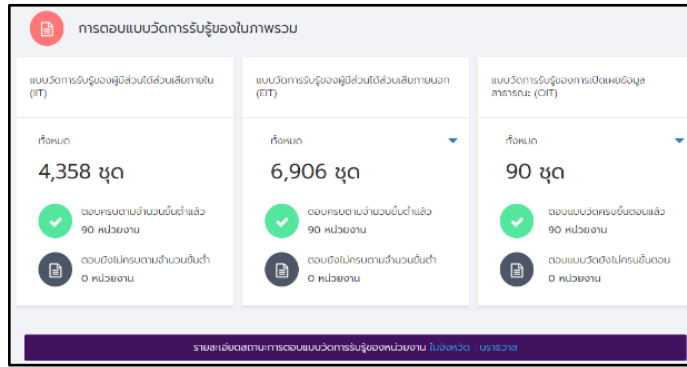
การตอบแบบวัดการรับรู้ของในภาพรวม

แบบวัดการรับรู้ของผู้มีส่วนได้ส่วนเสียภายใน (IIT)

ทั้งหมด

4,358 ชุด

ตอบครบตามจำนวนขั้นต่ำแล้ว
90 หน่วยงาน

ตอบยังไม่ครบตามจำนวนขั้นต่ำ
0 หน่วยงาน

แบบวัดการรับรู้ของผู้มีส่วนได้ส่วนเสียภายนอก (EIT)

ทั้งหมด

6,906 ชุด

ตอบครบตามจำนวนขั้นต่ำแล้ว
90 หน่วยงาน

ตอบยังไม่ครบตามจำนวนขั้นต่ำ
0 หน่วยงาน

แบบวัดการรับรู้ของการเปิดเผยข้อมูลสาธารณะ (OIT)

ทั้งหมด

90 ชุด

ตอบแบบวัดครบขั้นตอนแล้ว
90 หน่วยงาน

ตอบแบบวัดยังไม่ครบขั้นตอน
0 หน่วยงาน

รายละเอียดสถานะการตอบแบบวัดการรับรู้ของหน่วยงาน ในจังหวัด นราธิวาส